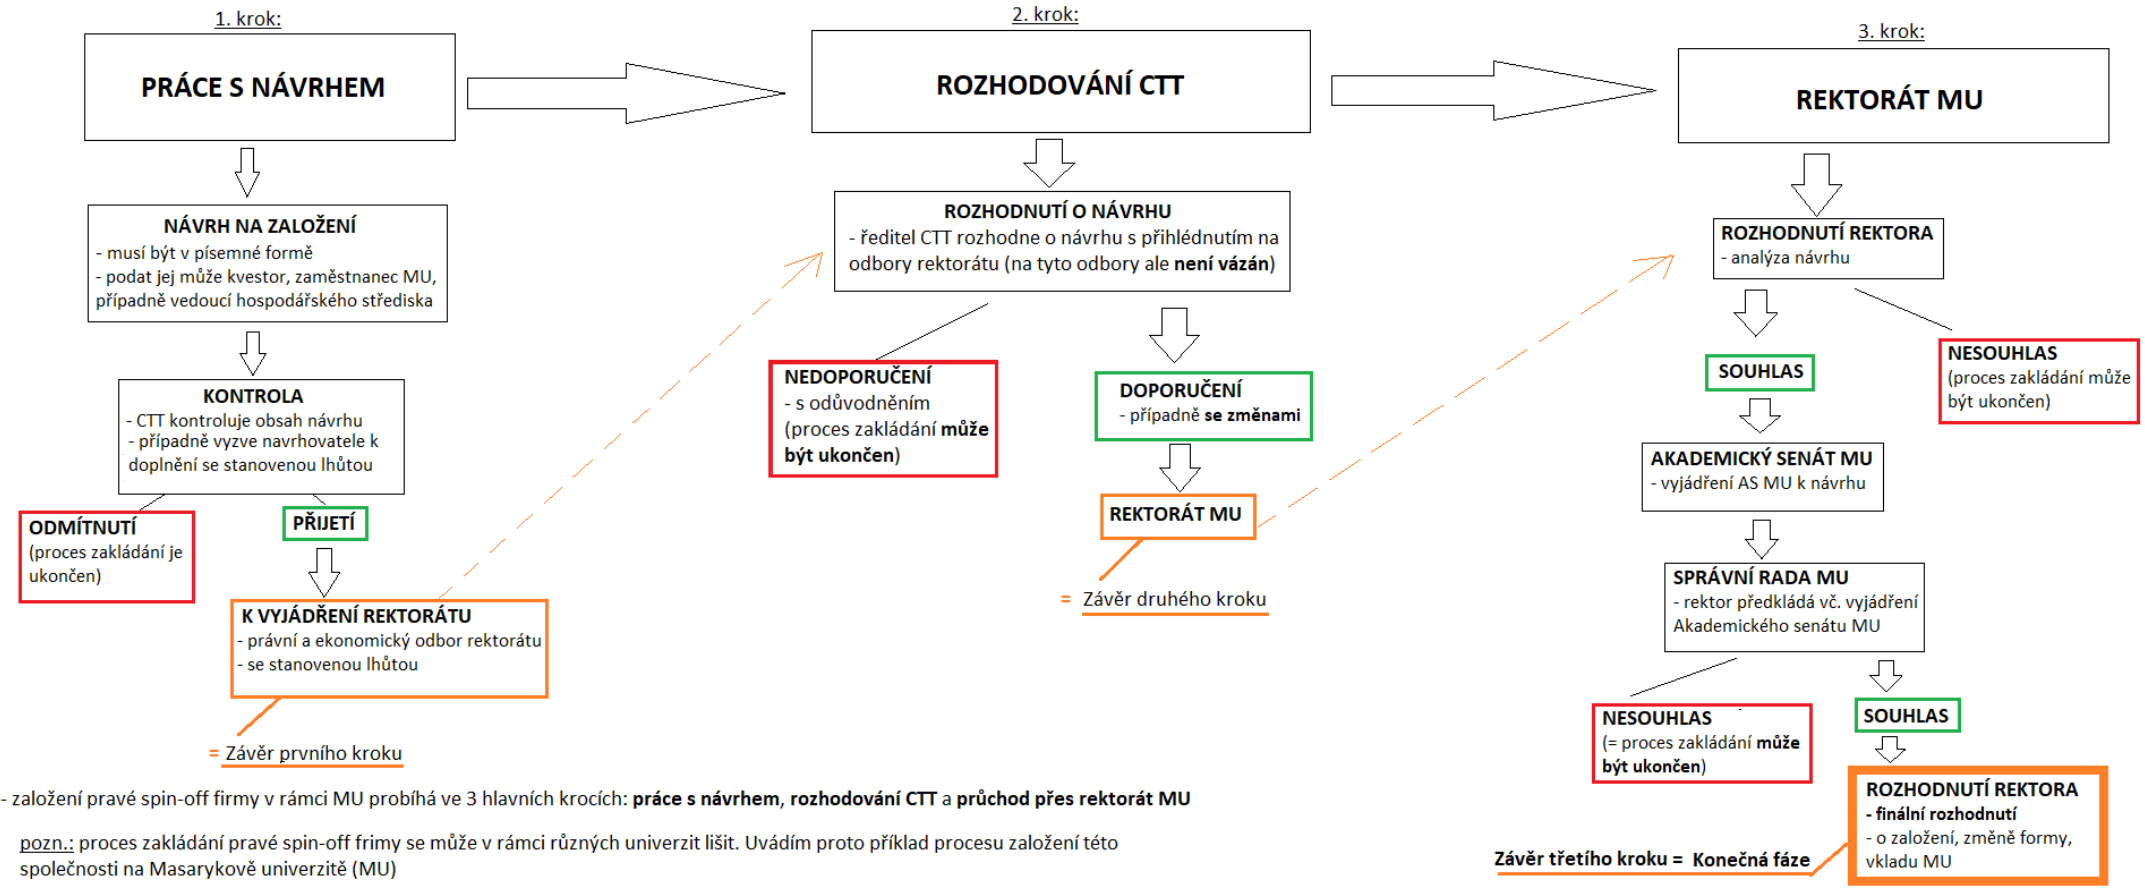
1. krok:

PRÁCE S NÁVRHEM

NÁVRH NA ZALOŽENÍ
- musí být v písemné formě
- podat jej může kvestor, zaměstnanec MU, případně vedoucí hospodářského střediska

KONTROLA
- CTT kontroluje obsah návrhu
- případně vyzve navrhovatele k doplnění se stanovenou lhůtou

ODMÍTNUTÍ
(proces zakládání je ukončen)

PŘIJETÍ

K VYJÁDŘENÍ REKTORÁTU
- právní a ekonomický odbor rektorátu
- se stanovenou lhůtou

= Závěr prvního kroku

2. krok:

ROZHODOVÁNÍ CTT

ROZHODNUTÍ O NÁVRHU
- ředitel CTT rozhodne o návrhu s přihlédnutím na odbory rektorátu (na tyto odbory ale **není vázán**)

NEDOPORUČENÍ
- s odůvodněním
(proces zakládání **může být ukončen**)

DOPORUČENÍ
- případně **se změnami**

REKTORÁT MU

= Závěr druhého kroku

3. krok:

REKTORÁT MU

ROZHODNUTÍ REKTORA
- analýza návrhu

SOUHLAS

NESOUHLAS
(proces zakládání může být ukončen)

AKADEMICKÝ SENÁT MU
- vyjádření AS MU k návrhu

SPRÁVNÍ RADA MU
- rektor předkládá vč. vyjádření Akademického senátu MU

NESOUHLAS
(= proces zakládání **může být ukončen**)

SOUHLAS

ROZHODNUTÍ REKTORA
**- finální rozhodnutí**
- o založení, změně formy, vkladu MU

Závěr třetího kroku = Konečná fáze

- založení pravé spin-off firmy v rámci MU probíhá ve 3 hlavních krocích: **práce s návrhem, rozhodování CTT** a **průchod přes rektorát MU**

pozn.: proces zakládání pravé spin-off frimy se může v rámci různých univerzit lišit. Uvádím proto příklad procesu založení této společnosti na Masarykově univerzitě (MU)